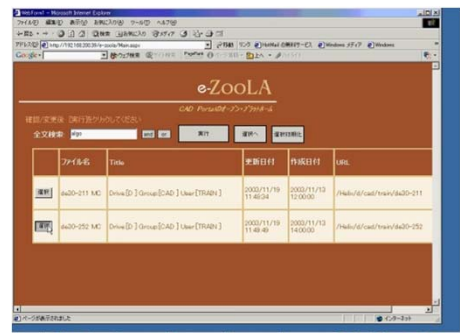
WebForm1 - Microsoft Internet Explorer

ファイル(F) 編集(E) 表示(V) お気に入り(A) ツール(T) ヘルプ(H)

戻る 検索 お気に入り メディア

アドレス(D) http://192.168.200.39/e-zoola/Main.aspx 移動 リンク Hotmail の無料サービス Windows メディア Windows

Google 検索

e-ZooLA

CAD Portalのオープンプラットホーム

確認/変更後、[実行]をクリックしてください

全文検索 algo and or 実行 選択へ 選択状態化

| | ファイル名 | Title | 更新日付 | 作成日付 | URL |
|---|---|---|---|---|---|
| 選択 | da20-211.MC | Drive [D:] Group [CAD] User [TRAIN] | 2002/11/19 11:48:34 | 2002/11/13 12:00:00 | /Hello/d/cad/train/da20-211 |
| 選択 | da20-252.MC | Drive [D:] Group [CAD] User [TRAIN] | 2002/11/19 11:48:49 | 2002/11/13 14:00:00 | /Hello/d/cad/train/da20-252 |

ページが表示されました インターネット